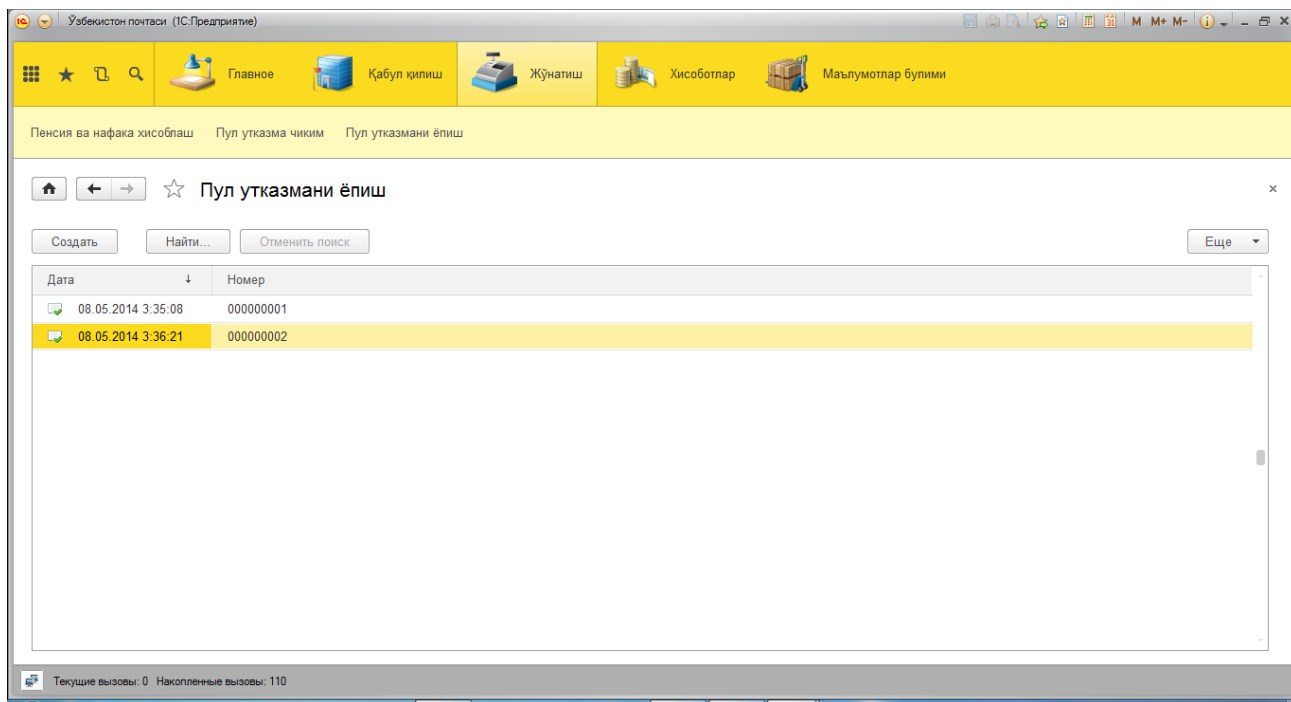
Ўзбекистон почтаси (1С:Предприятие)

M M+ M-

Главное
Қабул қилиш
Жўнатиш
Хисоботлар
Маълумотлар булими

Пенсия ва нафака хисоблаш
Пул утказма чиким
Пул утказмани ёпиш

Пул утказмани ёпиш

×

Создать
Найти...
Отменить поиск
Еще

| Дата | Номер |
|---|---|
| 08.05.2014 3:35:08 | 000000001 |
| 08.05.2014 3:36:21 | 000000002 |

Текущие вызовы: 0 Накопленные вызовы: 110